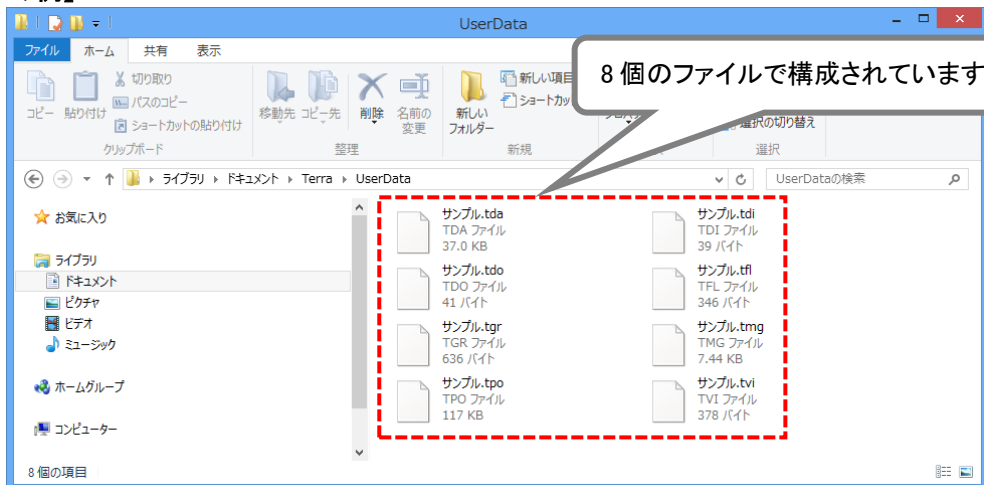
UserData

ファイル ホーム 共有 表示

コピー 貼り付け 切り取り パスのコピー ショートカットの貼り付け
クリップボード

移動先 コピー先 削除 名前の変更
整理

新しいフォルダー 新しい項目 ショートカッ
新規

選択の切り替え
選択

8 個のファイルで構成されていま

ライブラリ ▸ ドキュメント ▸ Terra ▸ UserData

UserDataの検索

お気に入り

ライブラリ
ドキュメント
ピクチャ
ビデオ
ミュージック

ホームグループ

コンピューター

サンプル.tda
TDA ファイル
37.0 KB

サンプル.tdi
TDI ファイル
39 バイト

サンプル.tdo
TDO ファイル
41 バイト

サンプル.tfl
TFL ファイル
346 バイト

サンプル.tgr
TGR ファイル
636 バイト

サンプル.tmg
TMG ファイル
7.44 KB

サンプル.tpo
TPO ファイル
117 KB

サンプル.tvi
TVI ファイル
378 バイト

8 個の項目